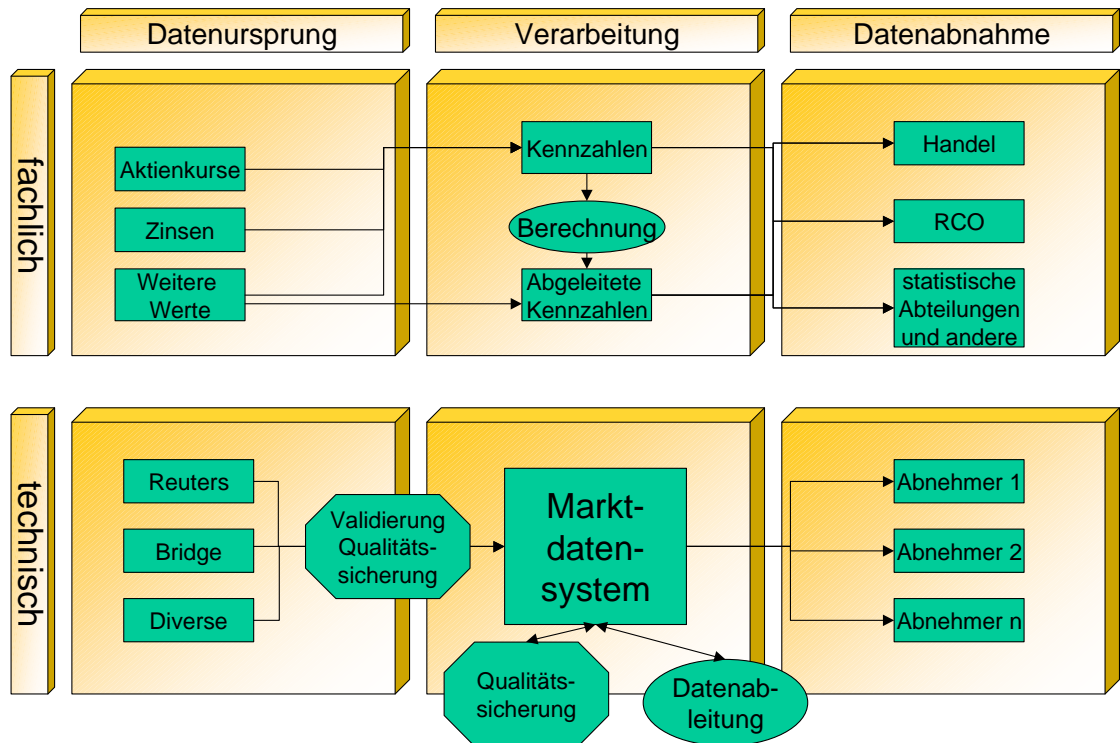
Datenursprung
Verarbeitung
Datenabnahme

fachlich

Aktienkurse
Zinsen
Weitere Werte

Kennzahlen
Berechnung
Abgeleitete Kennzahlen

Handel
RCO
statistische Abteilungen und andere

technisch

Reuters
Bridge
Diverse

Validierung Qualitätssicherung

Marktdatensystem

Qualitätssicherung
Datenableitung

Abnehmer 1
Abnehmer 2
Abnehmer n